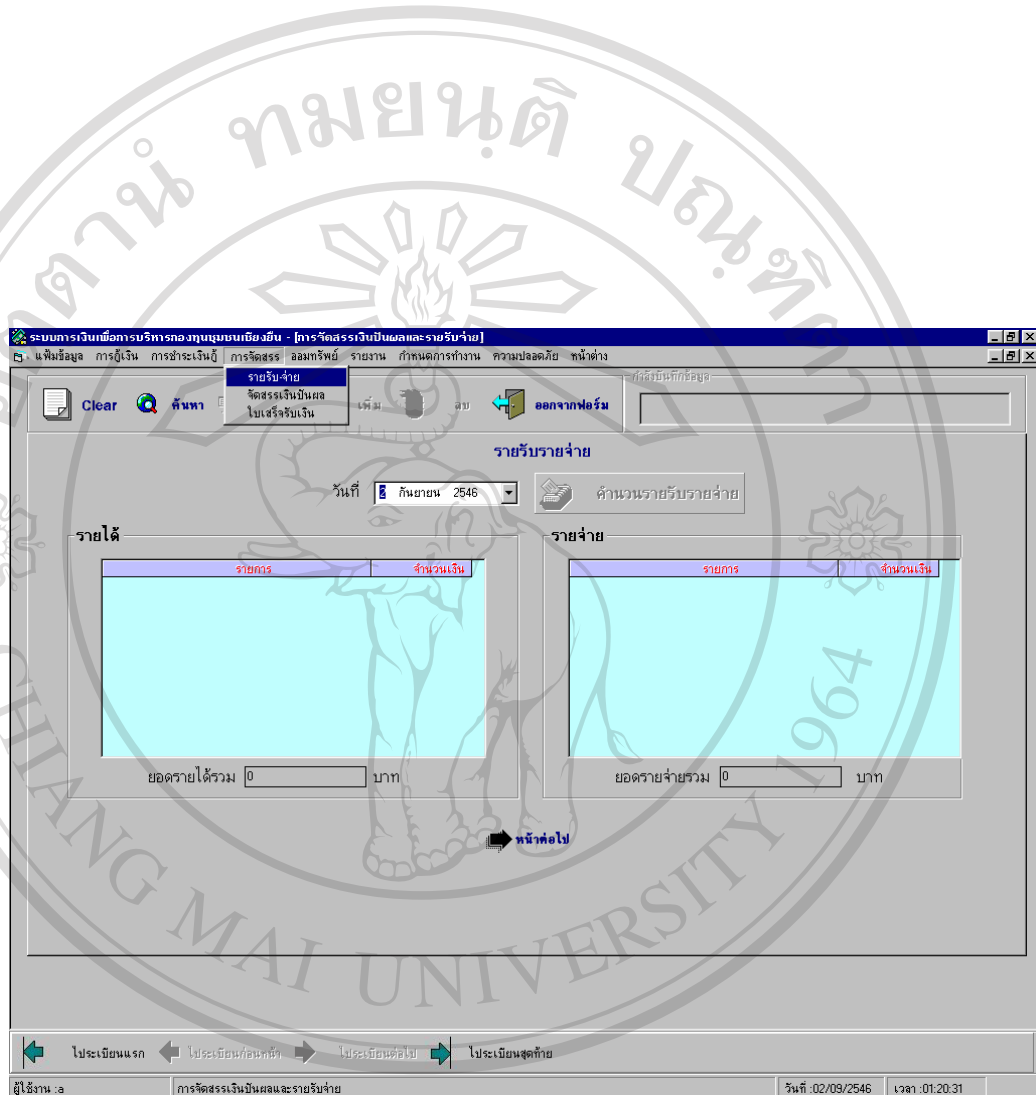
ลิขสิทธิ์มหาวิทยาลัยเชียงใหม่
CHIANG MAI UNIVERSITY 1964

ระบบการเงินเพื่อการบริหารกองทุนชุมชนเชียงยืน - [การจัดสรรเงินปันผลและรายรับจ่าย]
แฟ้มข้อมูล การกู้เงิน การชำระเงินกู้ การจัดสรร ออมทรัพย์ รายงาน กำหนดการทำงาน ความปลอดภัย หน้าต่าง

รายรับจ่าย
จัดสรรเงินปันผล
ใบเสร็จรับเงิน

Clear ค้นหา เพิ่ม ลบ ออกจากฟอร์ม

กำลังบันทึกข้อมูล

รายรับรายจ่าย

วันที่ 2 กันยายน 2546

คำนวนรายรับรายจ่าย

รายได้

| รายการ | จำนวนเงิน |
|---|---|

ยอดรายได้รวม 0 บาท

รายจ่าย

| รายการ | จำนวนเงิน |
|---|---|

ยอดรายจ่ายรวม 0 บาท

หน้าต่อไป

ไปทะเบียนแรก ไปทะเบียนก่อนหน้า ไปทะเบียนต่อไป ไปทะเบียนสุดท้าย

ผู้ใช้งาน :a | การจัดสรรเงินปันผลและรายรับจ่าย | วันที่ :02/09/2546 | เวลา :01:20:31